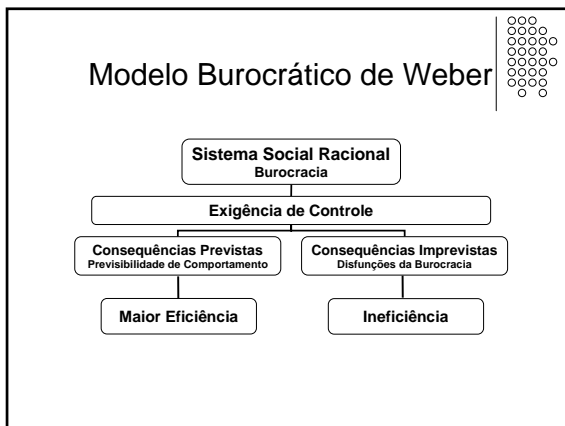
Modelo Burocrático de Weber

Sistema Social Racional
Burocracia

Exigência de Controle

Consequências Previstas
Previsibilidade de Comportamento

Consequências Imprevistas
Disfunções da Burocracia

Maior Eficiência

Ineficiência